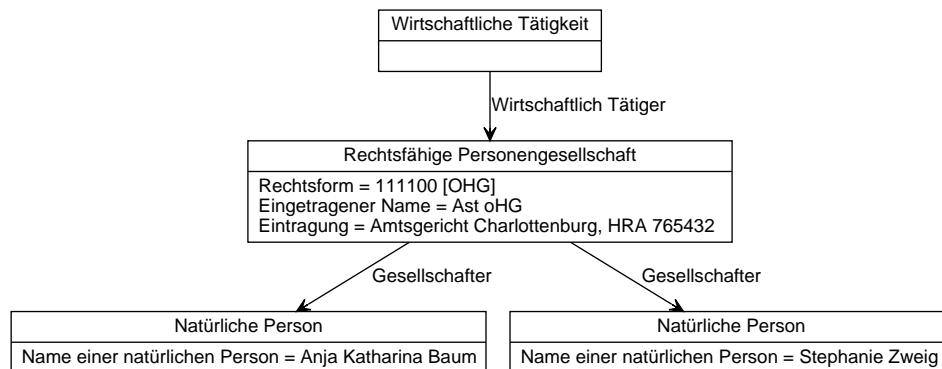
Wirtschaftliche Tätigkeit

Wirtschaftlich Tätiger

Rechtsfähige Personengesellschaft

Rechtsform = 111100 [OHG]
Eingetragener Name = Ast oHG
Eintragung = Amtsgericht Charlottenburg, HRA 765432

Gesellschafter

Gesellschafter

Natürliche Person

Name einer natürlichen Person = Anja Katharina Baum

Natürliche Person

Name einer natürlichen Person = Stephanie Zweig